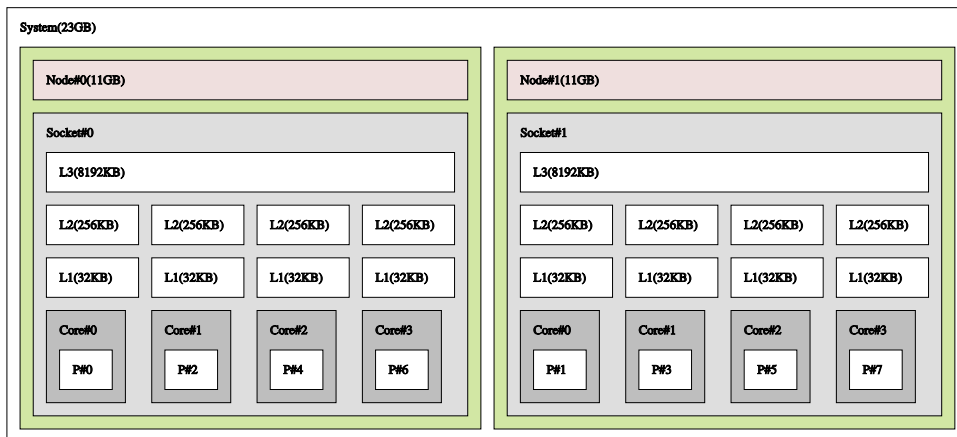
System(23GB)

Node#0(11GB)

Socket#0

L3(8192KB)

L2(256KB) L2(256KB) L2(256KB) L2(256KB)

L1(32KB) L1(32KB) L1(32KB) L1(32KB)

Core#0 P#0 Core#1 P#2 Core#2 P#4 Core#3 P#6

Node#1(11GB)

Socket#1

L3(8192KB)

L2(256KB) L2(256KB) L2(256KB) L2(256KB)

L1(32KB) L1(32KB) L1(32KB) L1(32KB)

Core#0 P#1 Core#1 P#3 Core#2 P#5 Core#3 P#7